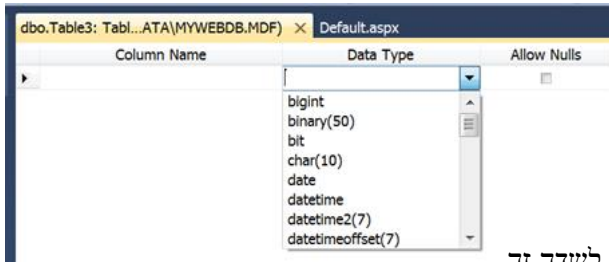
dbo.Table3: Tabl...ATA\MYWEBDB.MDF) × Default.aspx

| Column Name | Data Type | Allow Nulls |
|---|---|---|
| | | |

bigint
binary(50)
bit
char(10)
date
datetime
datetime2(7)
datetimeoffset(7)

לשדה זה